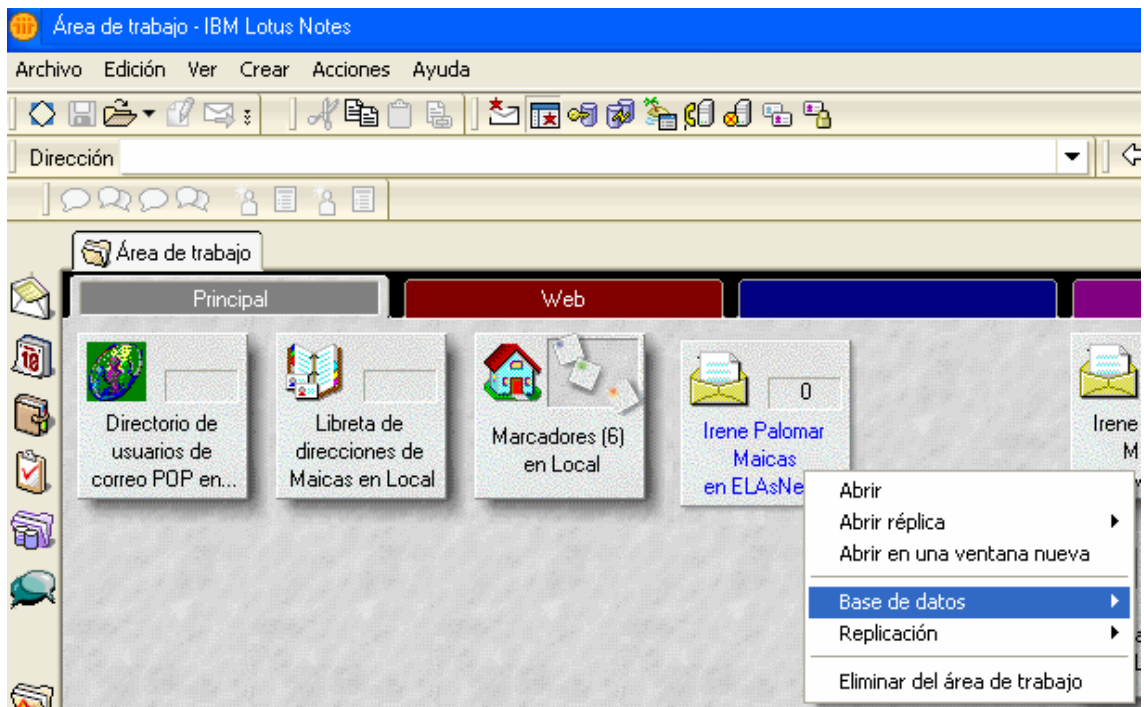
Área de trabajo - IBM Lotus Notes

Archivo Edición Ver Crear Acciones Ayuda

Dirección

Área de trabajo

Principal

Web

Directorio de usuarios de correo POP en...

Libreta de direcciones de Maicas en Local

Marcadores (6) en Local

0

Irene Palomar Maicas en ELAsNe

Irene M

Abrir
Abrir réplica
Abrir en una ventana nueva
Base de datos
Replicación
Eliminar del área de trabajo